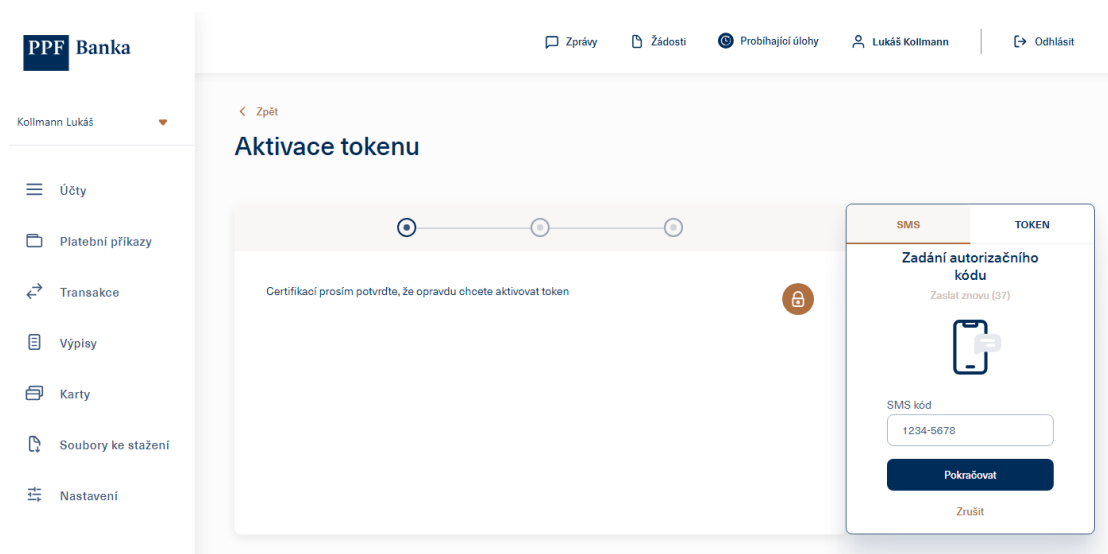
PPF Banka

Zprávy
Žádosti
Probíhající úlohy
Lukáš Kollmann
Odhlásit

Kollmann Lukáš

Účty
Platební příkazy
Transakce
Výpisy
Karty
Soubory ke stažení
Nastavení

< Zpět

Aktivace tokenu

Certifikací prosím potvrďte, že opravdu chcete aktivovat token

SMS
TOKEN

Zadání autorizačního kódu

Zaslat znovu (37)

SMS kód

1234-5678

Pokračovat

Zrušit